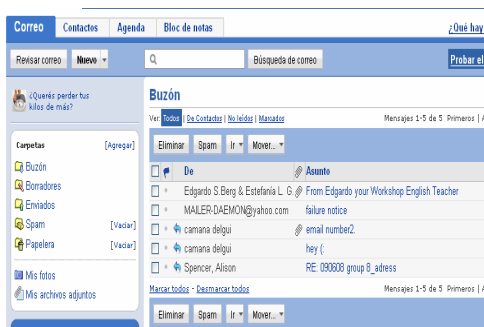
Correo | Contactos | Agenda | Bloc de notas

¿Qué hay

Revisar correo | Nuevo

Búsqueda de correo

Probar el

¿Querés perder tus kilos de más?

Carpetas [Agregar]

Buzón

Borradores

Enviados

Spam [Vaciar]

Papelera [Vaciar]

Mis fotos

Mis archivos adjuntos

Buzón

Ver: Todos | De Contactos | No leídos | Marcados

Mensajes 1-5 de 5 Primeros | A

Eliminar | Spam | Ir | Mover...

| De | Asunto |
|---|---|
| Edgardo S.Berg & Estefania L. G | From Edgardo your Workshop English Teacher |
| MAILER-DAEMON@yahoo.com | failure notice |
| camana delgui | email number2. |
| camana delgui | hey (: |
| Spencer, Alison | RE: 090608 group 8_adress |

Marcar todos - Desmarcar todos

Mensajes 1-5 de 5 Primeros | A

Eliminar | Spam | Ir | Mover...